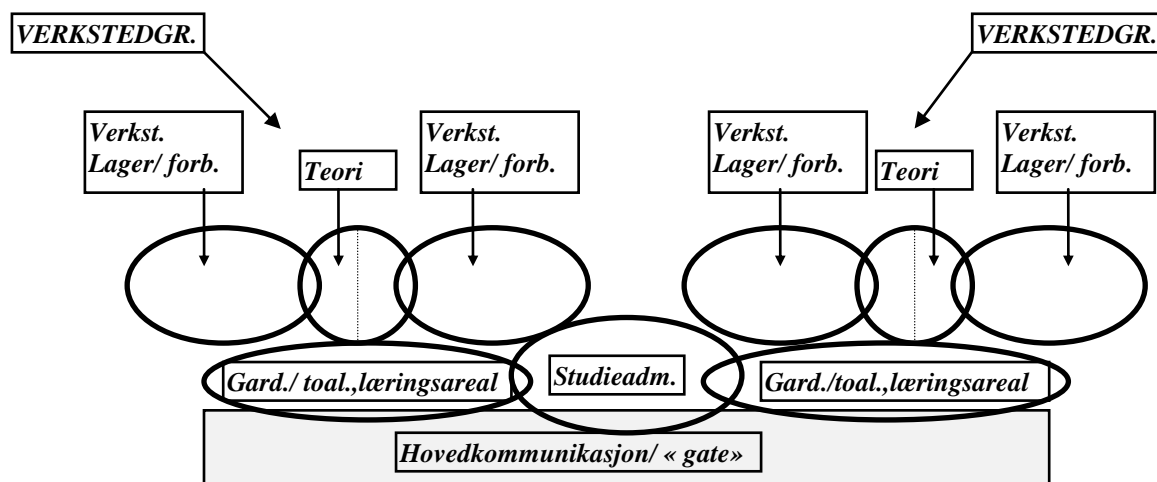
VERKSTEDGR.

VERKSTEDGR.

Verkst.
Lager/ forb.

Teori

Verkst.
Lager/ forb.

Verkst.
Lager/ forb.

Teori

Verkst.
Lager/ forb.

Gard./ toal.,læringsareal

Studieadm.

Gard./toal.,læringsareal

Hovedkommunikasjon/ « gate»